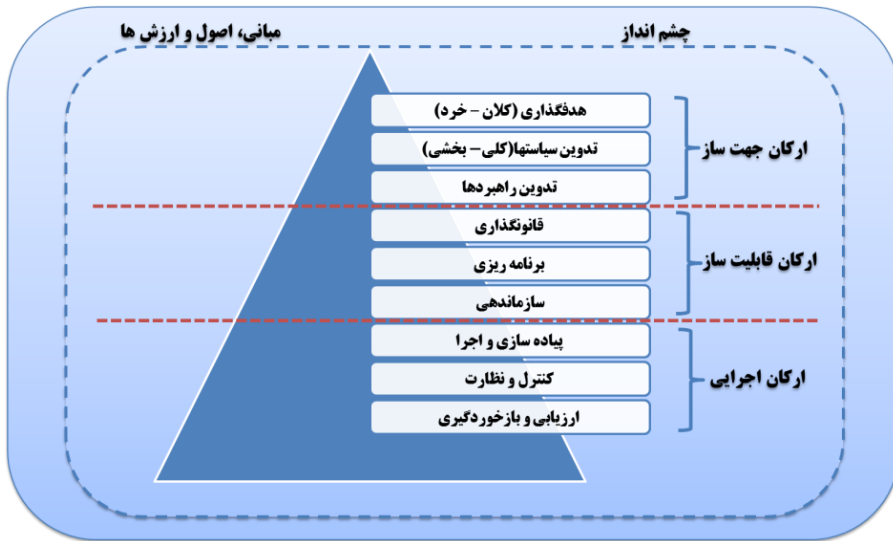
چشم انداز

مبانی، اصول و ارزش ها

هدفگذاری (کلان – خرد)
تدوین سیاستها(کلی– بخشی)
تدوین راهبردها

ارکان جهت ساز

قانونگذاری
برنامه ریزی
سازماندهی

ارکان قابلیت ساز

پیاده سازی و اجرا
کنترل و نظارت
ارزیابی و بازخوردگیری

ارکان اجرایی